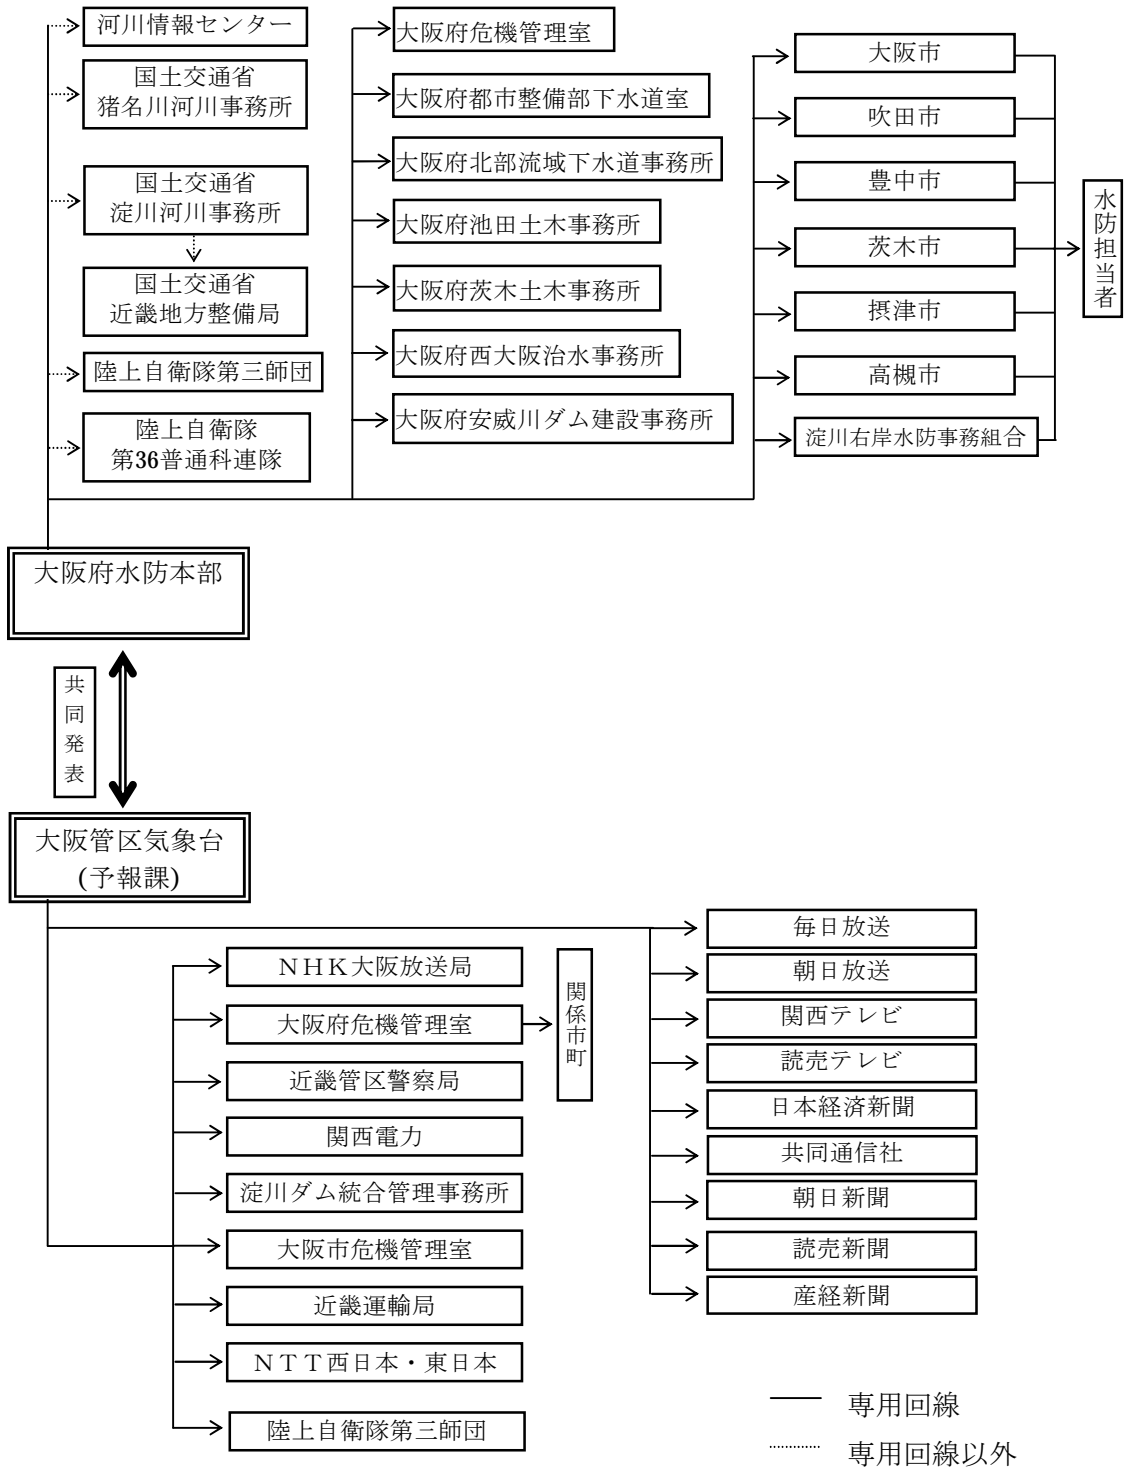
河川情報センター

国土交通省
猪名川河川事務所

国土交通省
淀川河川事務所

国土交通省
近畿地方整備局

陸上自衛隊第三師団

陸上自衛隊
第36普通科連隊

大阪府危機管理室

大阪府都市整備部下水道室

大阪府北部流域下水道事務所

大阪府池田土木事務所

大阪府茨木土木事務所

大阪府西大阪治水事務所

大阪府安威川ダム建設事務所

大阪市

吹田市

豊中市

茨木市

摂津市

高槻市

淀川右岸水防事務組合

水防担当者

大阪府水防本部

共同発表

大阪管区気象台
(予報課)

NHK大阪放送局

大阪府危機管理室

関係市町

近畿管区警察局

関西電力

淀川ダム統合管理事務所

大阪市危機管理室

近畿運輸局

NTT西日本・東日本

陸上自衛隊第三師団

毎日放送

朝日放送

関西テレビ

読売テレビ

日本経済新聞

共同通信社

朝日新聞

読売新聞

産経新聞

専用回線

専用回線以外